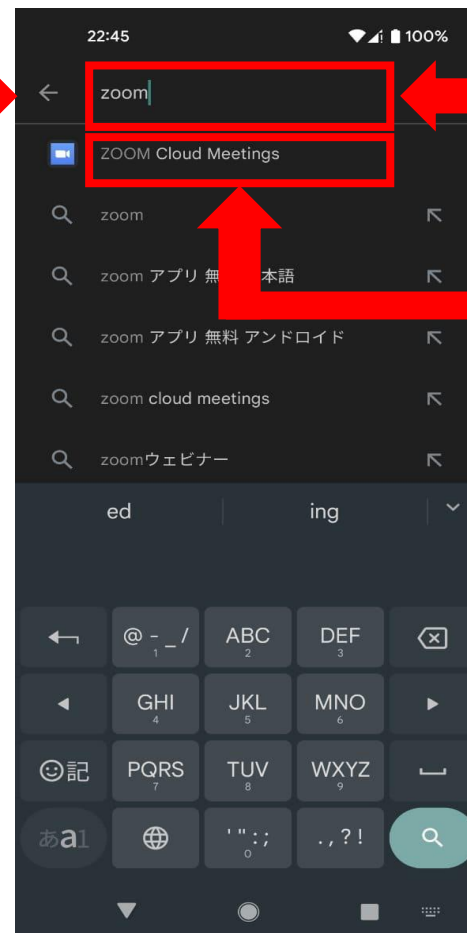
22:45 100%

zoom

ZOOM Cloud Meetings

zoom

zoom アプリ 無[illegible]本語

zoom アプリ 無料 アンドロイド

zoom cloud meetings

zoomウェビナー

ed

ing

@ - _ /
1

ABC
2

DEF
3

GHI
4

JKL
5

MNO
6

記

PQRS
7

TUV
8

WXYZ
9

あa1

' " : ;
0

. , ? !